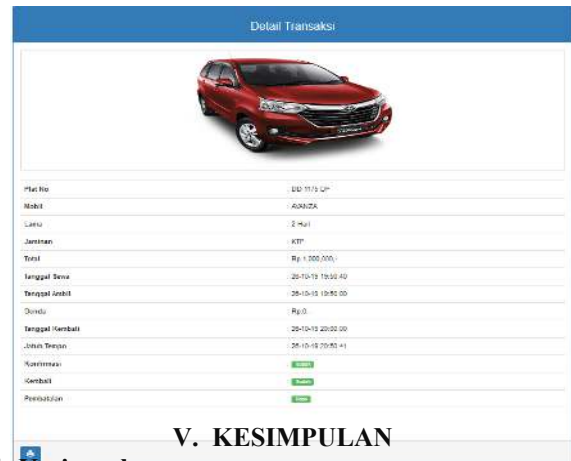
Detail Transaksi

| | |
|---|---|
| Plat No | DD 1175 DP |
| Mobil | AVANZA |
| Lama | 2 Hari |
| Jaminan | KTP |
| Total | Rp.1.000.000,- |
| Tanggal Sewa | 26-10-19 19:50:40 |
| Tanggal Ambil | 26-10-19 19:50:00 |
| Denda | Rp.0 |
| Tanggal Kembali | 26-10-19 20:50:00 |
| Jatuh Tempo | 26-10-19 20:50:41 |
| Konfirmasi | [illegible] |
| Kembali | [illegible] |
| Pembatalan | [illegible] |

V. KESIMPULAN